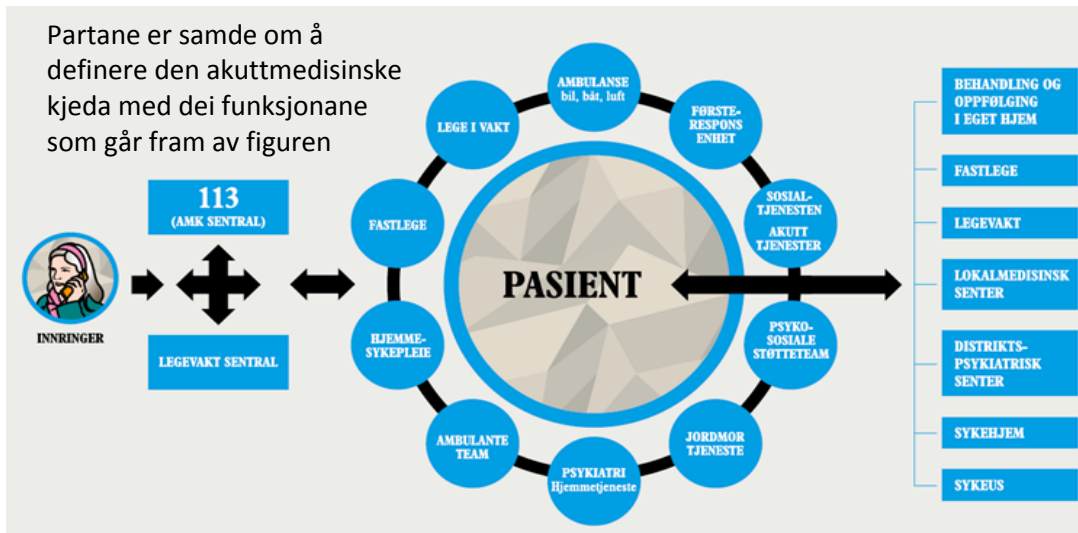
Partane er samde om å definere den akuttmedisinske kjeda med dei funksjonane som går fram av figuren

INNRINGER

113
(AMK SENTRAL)

LEGEVAKT SENTRAL

AMBULANSE
bil, båt, luft

FØRSTE-RESPONS ENHET

SOSIAL-TJENESTEN
AKUTT TJENESTER

PSYKO-SOSIALE STØTTETEAM

JORDMOR TJENESTE

PSYKIATRI
Hjemmetjeneste

AMBULANTE TEAM

HJEMME-SYKEPLEIE

FASTLEGE

LEGE I VAKT

PASIENT

BEHANDLING OG OPPFØLGING I EGET HJEM

FASTLEGE

LEGEVAKT

LOKALMEDISINSK SENTER

DISTRIKTS-PSYKIATRISK SENTER

SYKEHJEM

SYKEUS